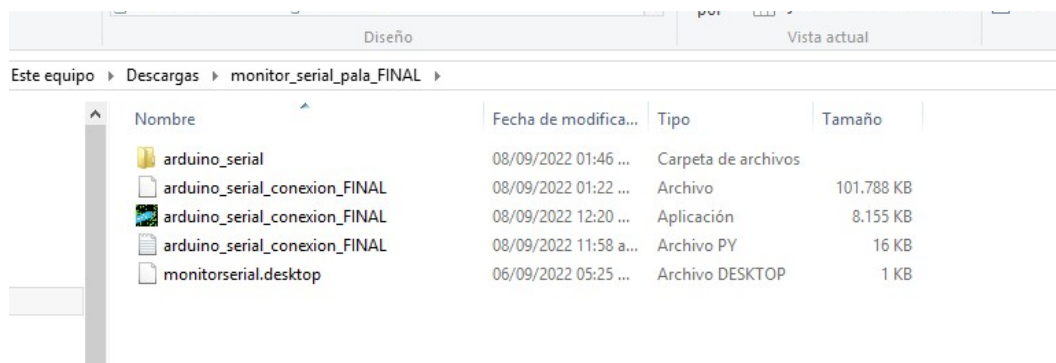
por

Diseño

Vista actual

Este equipo ▸ Descargas ▸ monitor_serial_pala_FINAL ▸

| Nombre | Fecha de modifica... | Tipo | Tamaño |
|---|---|---|---|
| arduino_serial | 08/09/2022 01:46 ... | Carpeta de archivos | |
| arduino_serial_conexion_FINAL | 08/09/2022 01:22 ... | Archivo | 101.788 KB |
| arduino_serial_conexion_FINAL | 08/09/2022 12:20 ... | Aplicación | 8.155 KB |
| arduino_serial_conexion_FINAL | 08/09/2022 11:58 a... | Archivo PY | 16 KB |
| monitorserial.desktop | 06/09/2022 05:25 ... | Archivo DESKTOP | 1 KB |